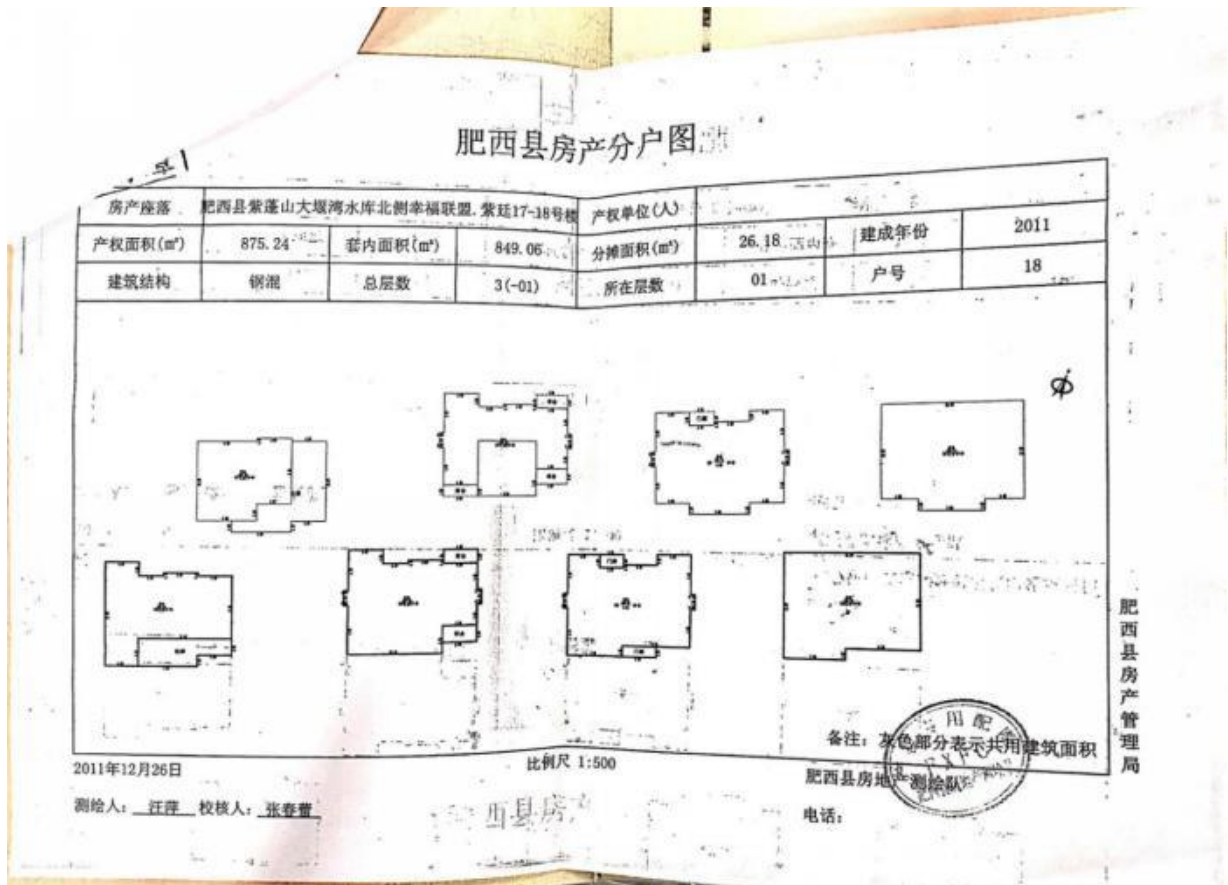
肥西县房产分户图

| 房产座落 | 肥西县紫蓬山大堰湾水库北侧幸福联盟.紫廷17-18号楼 | | | 产权单位(人) | | | |
|---|---|---|---|---|---|---|---|
| 产权面积(m²) | 875.24 | 套内面积(m²) | 849.06 | 分摊面积(m²) | 26.18 | 建成年份 | 2011 |
| 建筑结构 | 钢混 | 总层数 | 3(-01) | 所在层数 | 01 | 户号 | 18 |

备注：灰色部分表示共用建筑面积

2011年12月26日

比例尺 1:500

肥西县房地产测绘队

测绘人：汪萍 校核人：张春蕾

电话：

肥西县房产管理局

西县房